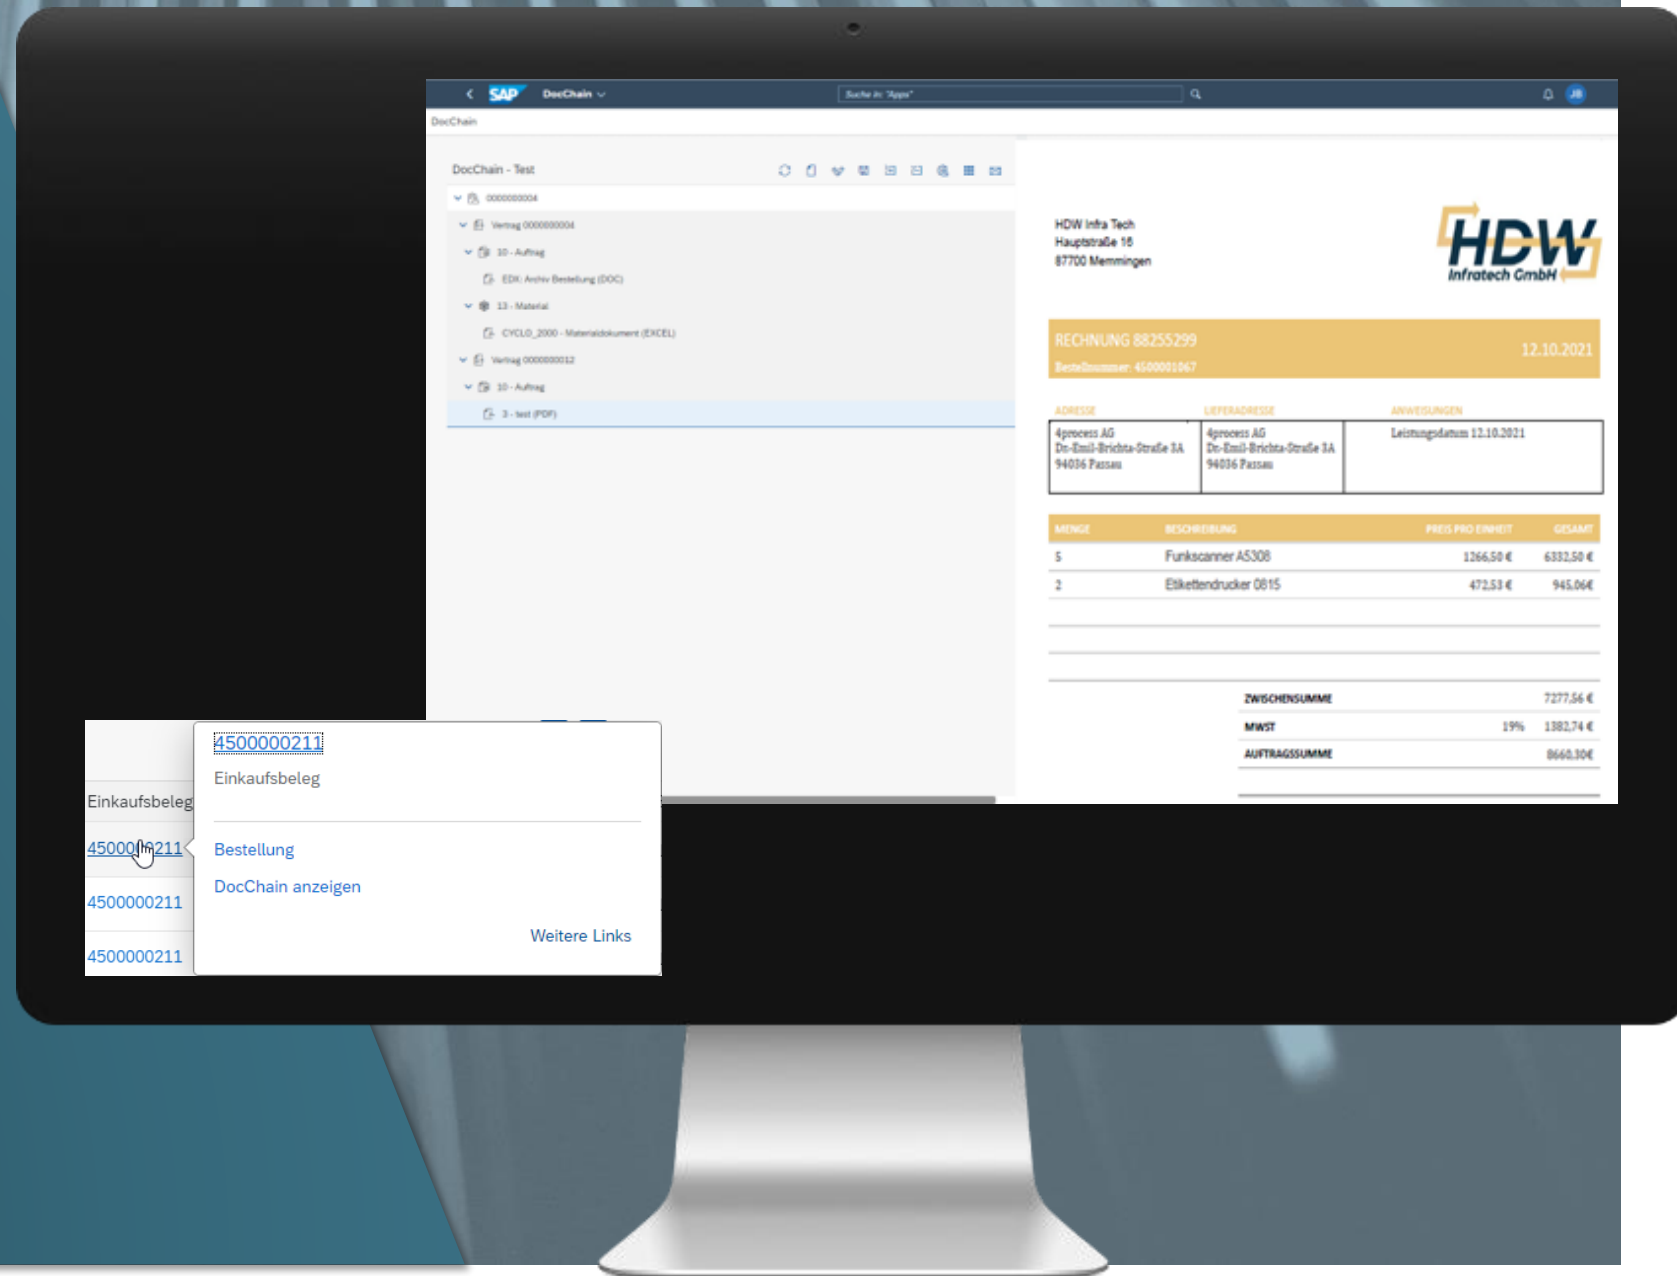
SAP DocChain
Suche in: "Apps"
JB
DocChain

DocChain - Test
0000000004
Vertrag 0000000004
10 - Auftrag
EDK: Archiv Bestellung (DOC)
13 - Material
CYCLO_2000 - Materialdokument (EXCEL)
Vertrag 0000000012
10 - Auftrag
3 - test (PDF)

HDW Infra Tech
Hauptstraße 16
87700 Memmingen

HDW Infratech GmbH

RECHNUNG 88255299
Bestellnummer: 4500001067
12.10.2021

| ADRESSE | LIEFERADRESSE | ANWEISUNGEN |
|---|---|---|
| 4process AG Dr.-Emil-Brichta-Straße 3A 94036 Passau | 4process AG Dr.-Emil-Brichta-Straße 3A 94036 Passau | Leistungsdatum 12.10.2021 |

| MENGE | BESCHREIBUNG | PREIS PRO EINHEIT | GESAMT |
|---|---|---|---|
| 5 | Funkscanner A5308 | 1266,50 € | 6332,50 € |
| 2 | Etikettendrucker 0815 | 472,53 € | 945,06€ |

| ZWISCHENSUMME | | 7277,56 € |
|---|---|---|
| MWST | 19% | 1382,74 € |
| AUFTRAGSSUMME | | 8660,30€ |

Einkaufsbeleg
4500000211
4500000211
4500000211

4500000211
Einkaufsbeleg
Bestellung
DocChain anzeigen
Weitere Links